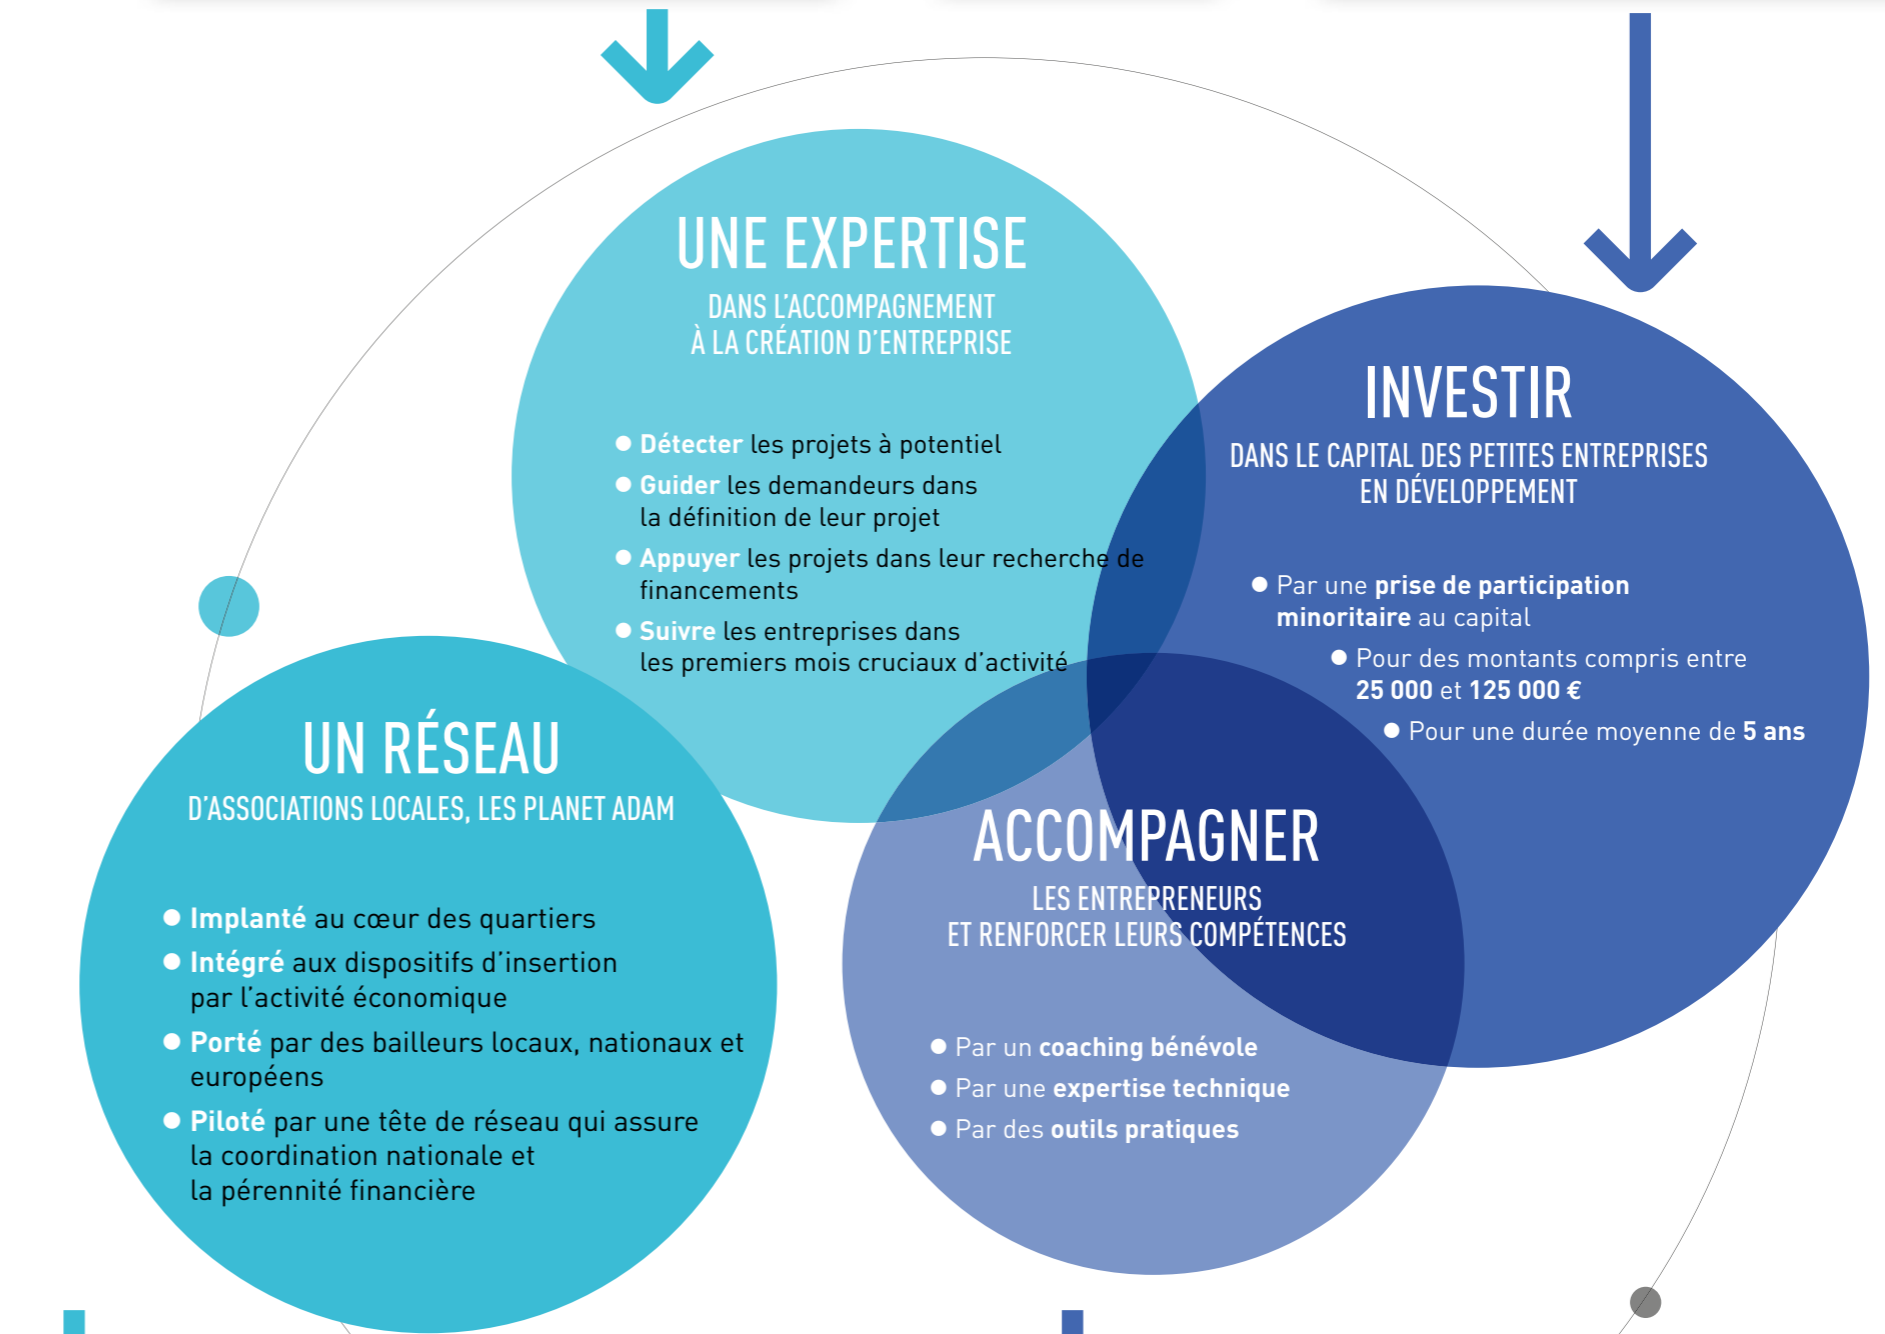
UNE EXPERTISE
DANS L'ACCOMPAGNEMENT
À LA CRÉATION D'ENTREPRISE

● Détecter les projets à potentiel
● Guider les demandeurs dans la définition de leur projet
● Appuyer les projets dans leur recherche de financements
● Suivre les entreprises dans les premiers mois cruciaux d'activité

INVESTIR
DANS LE CAPITAL DES PETITES ENTREPRISES
EN DÉVELOPPEMENT

● Par une prise de participation minoritaire au capital
● Pour des montants compris entre 25 000 et 125 000 €
● Pour une durée moyenne de 5 ans

UN RÉSEAU
D'ASSOCIATIONS LOCALES, LES PLANET ADAM

● Implanté au cœur des quartiers
● Intégré aux dispositifs d'insertion par l'activité économique
● Porté par des bailleurs locaux, nationaux et européens
● Piloté par une tête de réseau qui assure la coordination nationale et la pérennité financière

ACCOMPAGNER
LES ENTREPRENEURS
ET RENFORCER LEURS COMPÉTENCES

● Par un coaching bénévole
● Par une expertise technique
● Par des outils pratiques